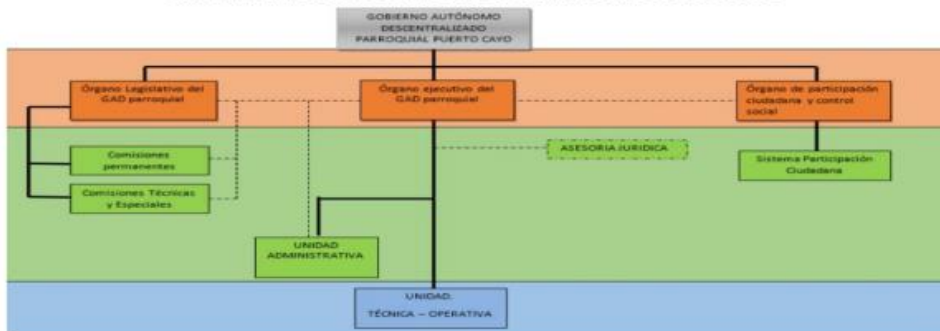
GOBIERNO AUTÓNOMO DESCENTRALIZADO PARROQUIAL PUERTO CAYO

Órgano Legislativo del GAD parroquial

Órgano ejecutivo del GAD parroquial

Órgano de participación ciudadana y control social

Comisiones permanentes

ASESORIA JURIDICA

Sistema Participación Ciudadana

Comisiones Técnicas y Especiales

UNIDAD ADMINISTRATIVA

UNIDAD TÉCNICA – OPERATIVA